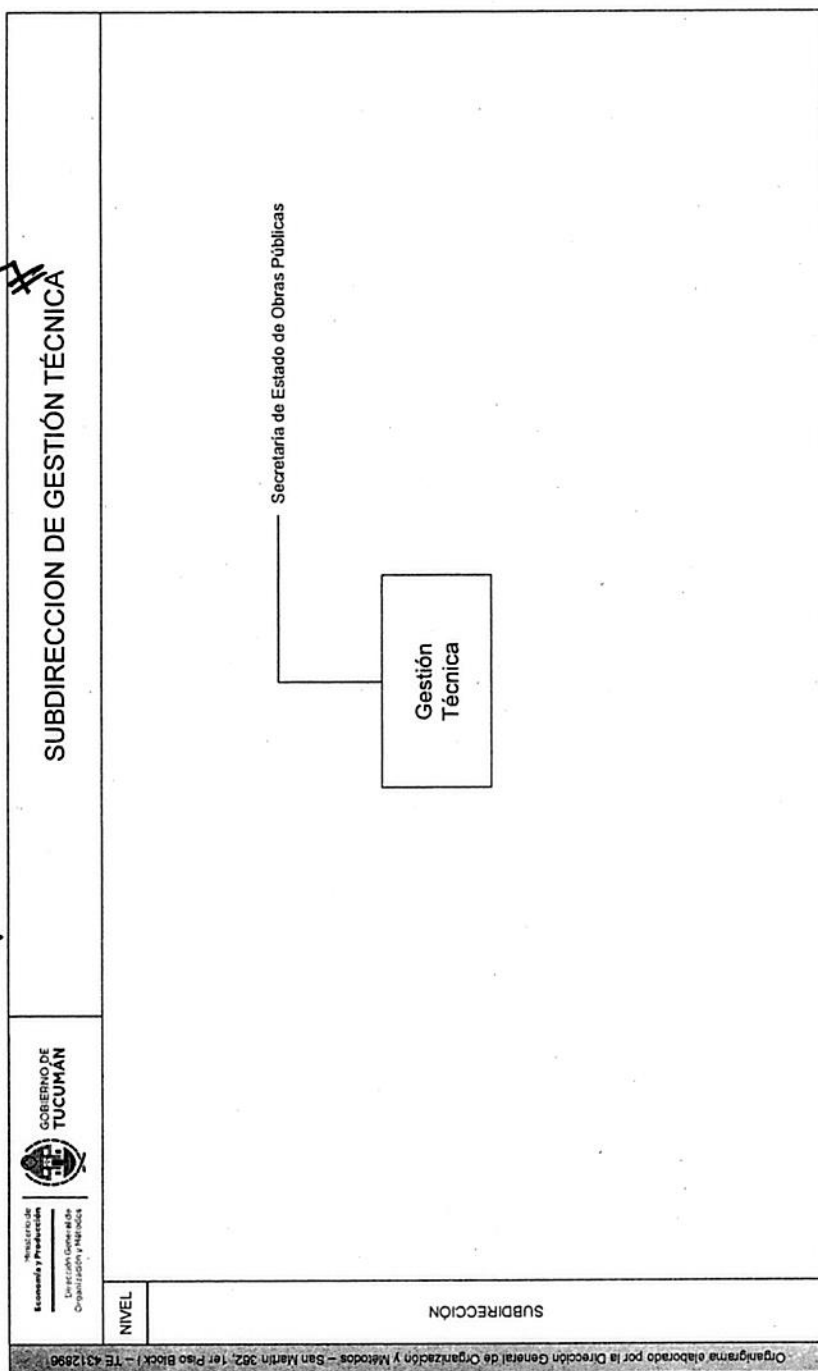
Ministerio de Economía y Producción

Dirección General de Organización y Métodos

GOBIERNO DE TUCUMÁN

SUBDIRECCION DE GESTIÓN TÉCNICA

Secretaría de Estado de Obras Públicas

Gestión Técnica

NIVEL

SUBDIRECCIÓN

Organigrama elaborado por la Dirección General de Organización y Métodos – San Martín 362, 1er Piso Block I – TE 4312896